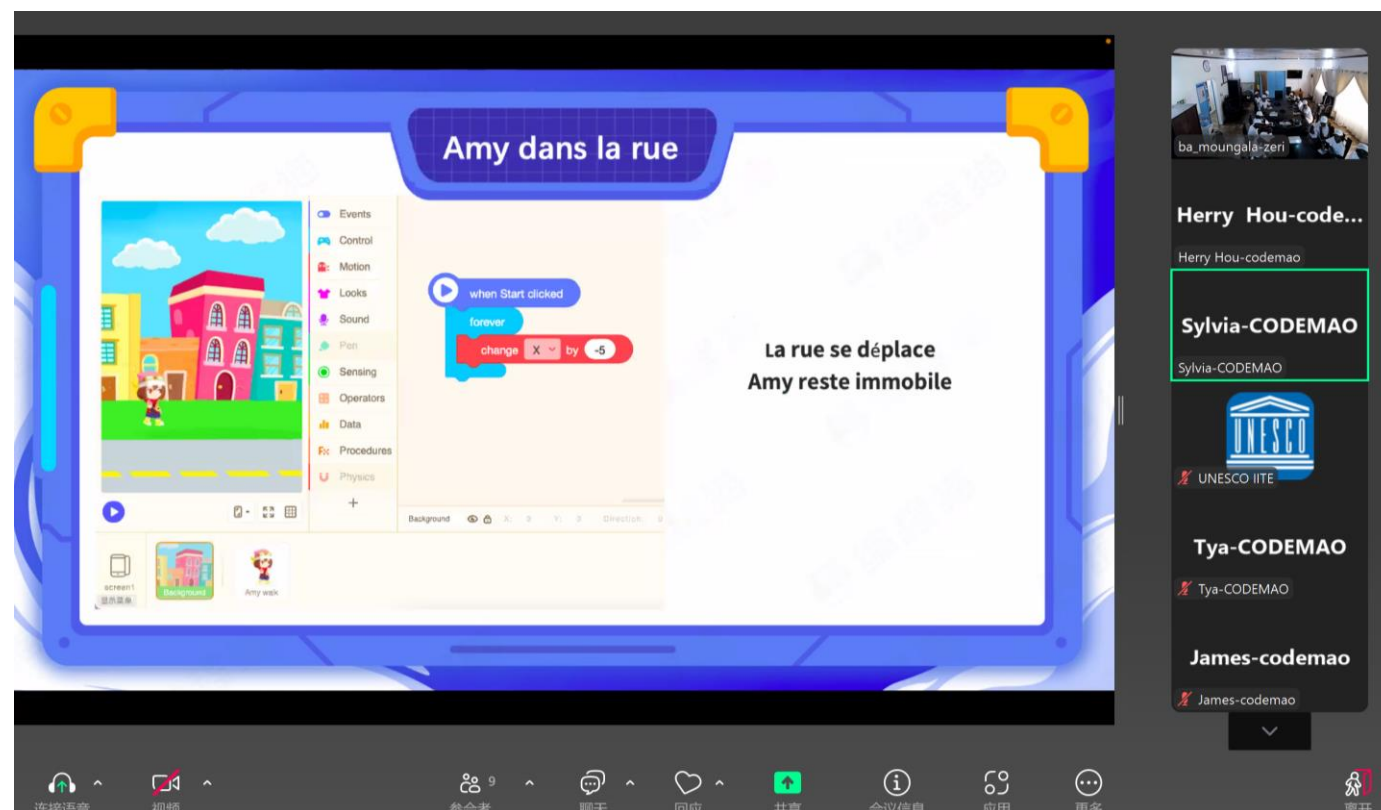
Amy dans la rue

Events
Control
Motion
Looks
Sound
Pen
Sensing
Operators
Data
Procedures
Physics
+

when Start clicked
forever
change X by -5

Background X: 0 Y: 0 Direction: 0

screen1
Background
Amy walk

La rue se déplace
Amy reste immobile

ba_moungala-zeri
Herry Hou-code...
Herry Hou-codemao
Sylvia-CODEMAO
Sylvia-CODEMAO
UNESCO
UNESCO IITE
Tya-CODEMAO
Tya-CODEMAO
James-codemao
James-codemao

连接语音
视频
参会者 9
聊天
回应
共享
会议信息
应用
更多
离开